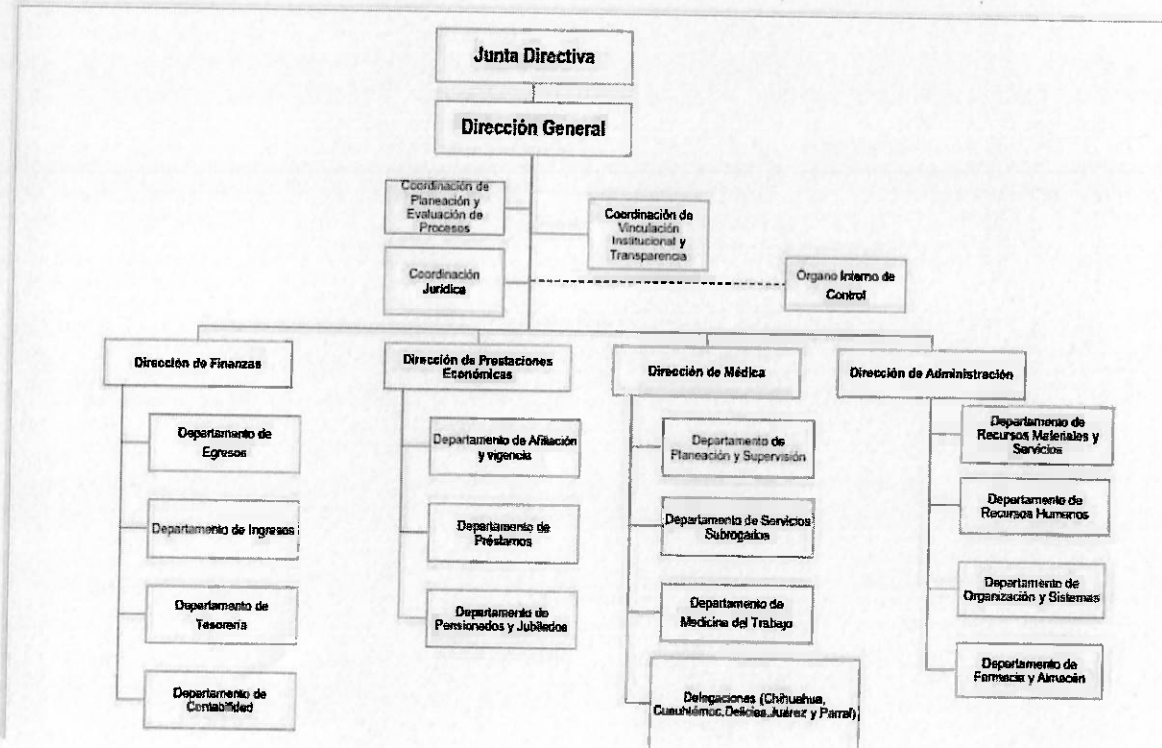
Junta Directiva

Dirección General

Coordinación de Planeación y Evaluación de Procesos

Coordinación de Vinculación Institucional y Transparencia

Coordinación Jurídica

Órgano Interno de Control

Dirección de Finanzas

Departamento de Egresos

Departamento de Ingresos

Departamento de Tesorería

Departamento de Contabilidad

Dirección de Prestaciones Económicas

Departamento de Afiliación y vigencia

Departamento de Préstamos

Departamento de Pensionados y Jubilados

Dirección de Médica

Departamento de Planeación y Supervisión

Departamento de Servicios Subrogados

Departamento de Medicina del Trabajo

Delegaciones (Chihuahua, Cuauhtémoc,Delicias,Juárez y Parral)

Dirección de Administración

Departamento de Recursos Materiales y Servicios

Departamento de Recursos Humanos

Departamento de Organización y Sistemas

Departamento de Farmacia y Almacén